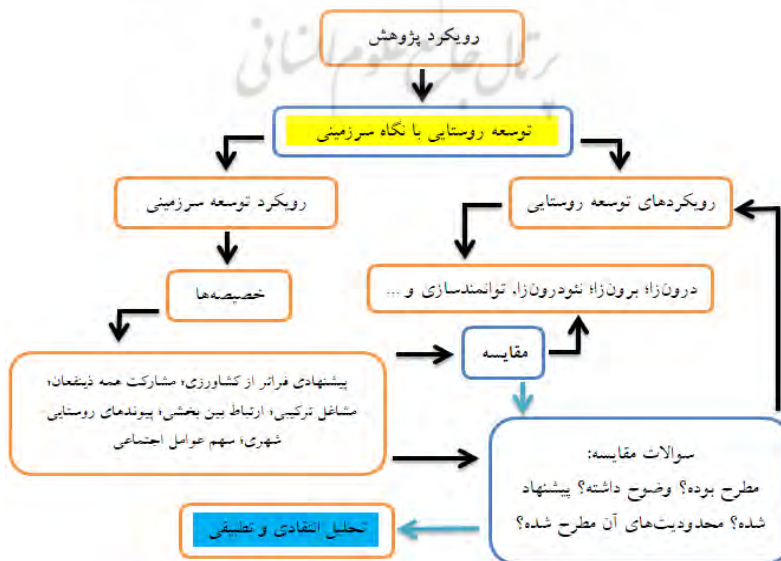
رویکرد پژوهش

توسعه روستایی با نگاه سرزمینی

رویکرد توسعه سرزمینی

رویکردهای توسعه روستایی

درون‌زا، برون‌زا، نئودرون‌زا، توانمندسازی و ...

خصیصه‌ها

مقایسه

پیشنهادی فراتر از کشاورزی، مشارکت همه ذینفعان، مشاغل ترکیبی، ارتباط بین بخشی، پیوندهای روستایی شهری، سهم عوامل اجتماعی

سوالات مقایسه:
مطرح بوده؟ وضوح داشته؟ پیشنهاد شده؟ محدودیت‌های آن مطرح شده؟

تحلیل انتقادی و تطبیقی

پرتال جامع علوم انسانی